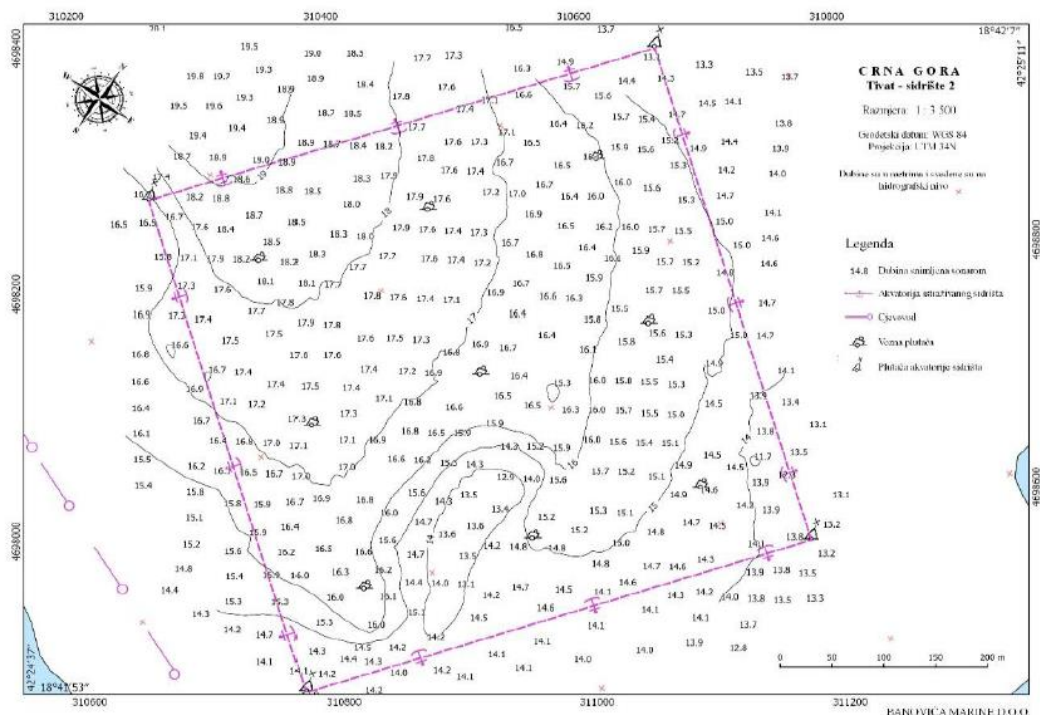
310200
310400
310600
310800
18°42'7"
42°25'11"
4698400
4698200
4698000
4698800
4698600
310600
310800
311000
311200
42°24'57"
18°41'53"

CRNA GORA
Tivat - sidrište 2

Razmjera: 1 : 3 500

Geodetski datum: WGS 84
Projekcija: UTM 34N

Dubine su u metrima i svedene su na hidrografski nivo

Legenda

14.8 Dubina snimljena sonarom

Akvatorija istraživanog sidrišta

Cjevovod

Vezna plutača

Plutača akvatorije sidrišta

0 50 100 150 200 m

BANOVIĆA MARINE D.O.O.

20.1 19.5 19.0 18.3 17.7 17.3 16.5 13.7 14.9 13.1 13.3 13.5 13.7
19.8 19.7 19.3 18.9 18.4 17.6 16.3 15.7 14.4 14.3
19.5 19.6 19.3 18.9 18.7 18.5 17.8 17.4 16.6 15.6 15.7 15.4 14.7 14.5 14.1
19.4 19.4 18.9 17.7 17.1 16.4 16.2 15.2 13.8
18.7 18.9 19.0 18.9 18.7 18.4 18.2 17.6 17.3 16.5 15.9 15.6 14.9 14.4 13.9
18.6 18.8 18.5 17.8 17.6 17.4 16.7 16.5 14.2
18.2 18.8 18.3 17.9 17.2 17.0 16.7 16.4 16.0 16.0 15.6 15.3 14.7
16.5 15.5 16.7 18.7 18.5 18.0 17.9 17.6 16.9 15.0 14.1
17.6 18.4 18.3 18.0 17.9 17.6 17.4 17.3 16.5 16.2 16.0 15.7 15.5 15.0 14.6
15.8 17.1 18.5 17.7 16.7 16.4 15.9 15.7 15.2
18.2 18.2 17.7 17.6 17.4 17.2 16.8 16.5 14.6
15.9 17.3 18.1 18.1 17.7 15.9 14.0
17.6 17.8 17.8 17.6 17.4 17.1 16.9 16.7 16.6 16.3 15.7 15.5 14.7
16.9 17.3 17.4 17.7 17.9 17.8 16.4 15.8 15.5 15.0
17.5 17.5 17.6 17.5 17.3 15.6 15.3 15.0 14.7
16.8 16.6 16.8 16.9 16.7 16.4 16.1 15.8
17.0 17.0 17.4 17.2 16.9 15.4
16.6 17.4 17.4 17.5 17.4 16.4 15.3 16.0 15.8 15.5 15.3 14.1
16.4 16.9 17.1 17.2 16.8 16.6 16.5 16.5 16.3 16.0 15.7 15.5 15.0 14.5 13.4
16.7 17.3 17.3 16.9 13.8 13.1
16.1 16.4 16.9 17.0 17.1 17.1 16.8 16.5 15.9 16.0 15.6 15.4 15.1
15.5 16.2 16.5 16.7 17.0 17.0 16.6 16.2 15.3 14.3 15.2 15.9 14.9 14.5 14.5 11.7 13.5
15.4 15.8 16.9 16.8 15.6 14.0 15.6 13.7 15.2 15.1 13.9
15.8 15.9 16.7 12.9 13.5 14.9 14.6
15.1 16.4 16.8 16.0 14.3 15.2 15.3 15.1 14.7 14.5 14.2 13.9 13.1
15.2 15.9 16.2 16.5 16.6 14.7 13.8 13.4 15.2 14.8 13.8 13.2
15.6 14.2 14.8 15.0 14.3 14.1 13.2
14.8 15.4 16.9 16.3 15.6 14.4 13.6 13.5 14.8 14.8 14.6 14.7 14.6 13.8 13.5
14.4 14.0 15.3 16.0 16.1 14.0 15.1 14.2 14.7 14.5 14.6 14.3 13.9 13.3
15.3 15.1 14.6 14.1 14.2 14.0 13.8 13.5
14.3 15.3 16.0 14.5 14.1 14.1
14.2 14.7 14.2 13.7
14.1 14.3 14.5 14.2 14.1 14.0 13.9 12.8
14.4 14.3 14.0 14.2 14.1 14.1 14.0
14.2 14.2